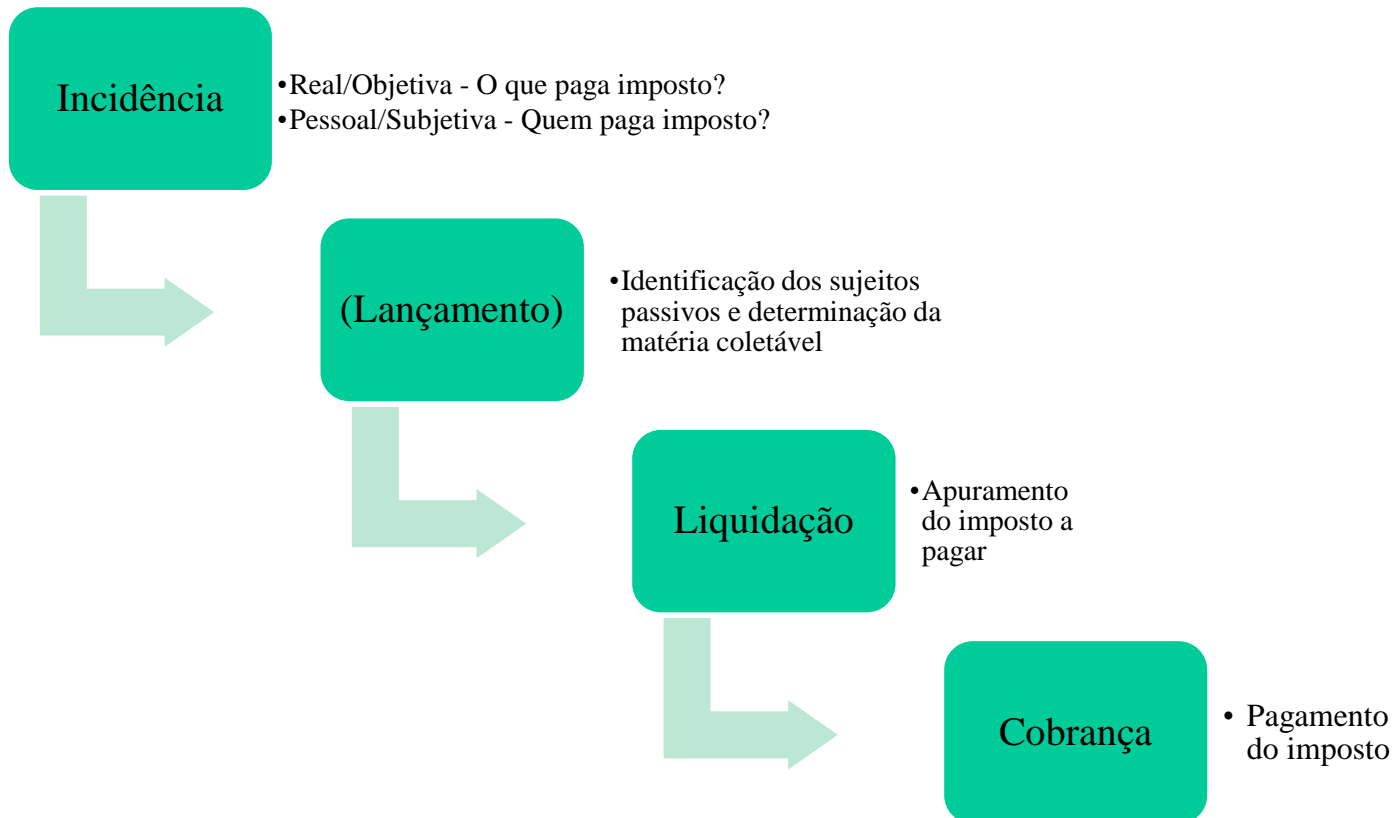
Incidência

•Real/Objetiva - O que paga imposto?
•Pessoal/Subjetiva - Quem paga imposto?

(Lançamento)

•Identificação dos sujeitos passivos e determinação da matéria coletável

Liquidação

•Apuramento do imposto a pagar

Cobrança

• Pagamento do imposto